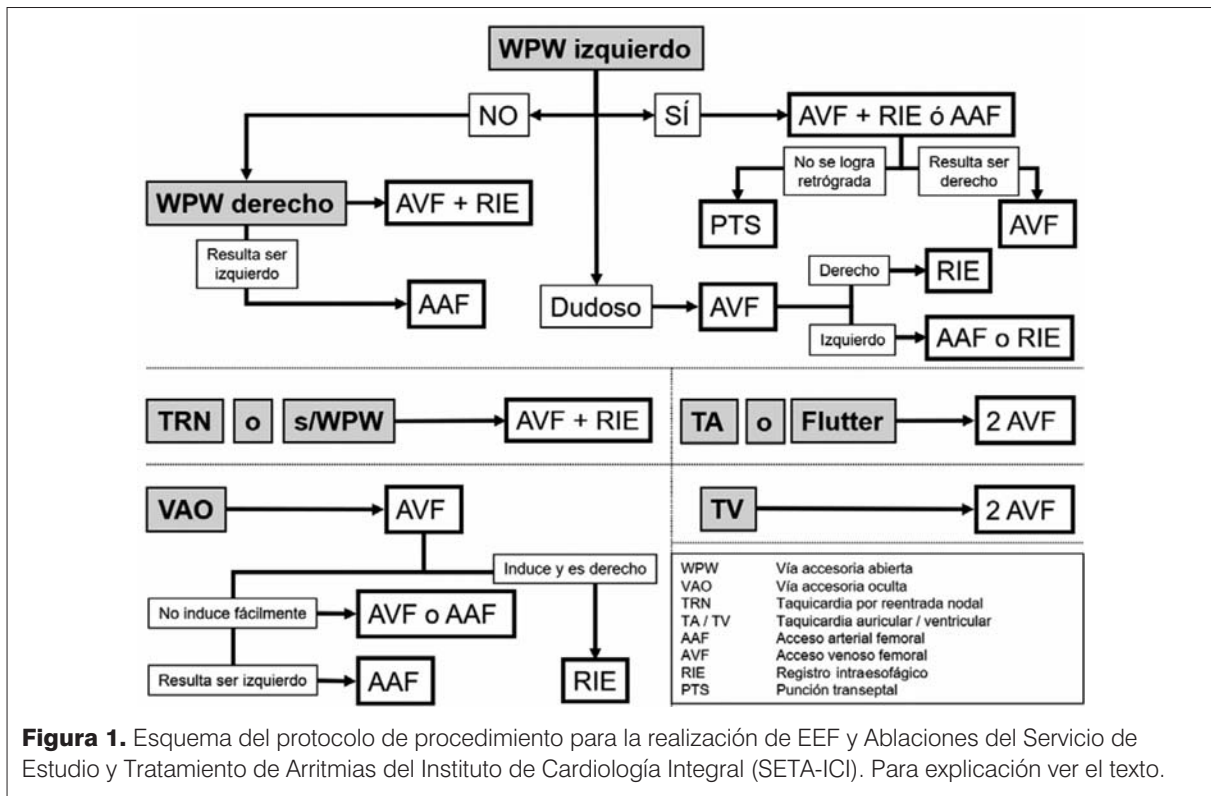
WPW izquierdo

NO

SÍ

AVF + RIE ó AAF

No se logra retrógrada

Resulta ser derecho

PTS

AVF

WPW derecho

AVF + RIE

Resulta ser izquierdo

AAF

Dudoso

AVF

Derecho

RIE

Izquierdo

AAF o RIE

TRN | o | s/WPW → AVF + RIE

TA | o | Flutter → 2 AVF

VAO → AVF

Induce y es derecho

No induce fácilmente

AVF o AAF

Resulta ser izquierdo

AAF

RIE

TV → 2 AVF

| | |
|---|---|
| WPW | Vía accesoria abierta |
| VAO | Vía accesoria oculta |
| TRN | Taquicardia por reentrada nodal |
| TA / TV | Taquicardia auricular / ventricular |
| AAF | Acceso arterial femoral |
| AVF | Acceso venoso femoral |
| RIE | Registro intraesofágico |
| PTS | Punción transeptal |

**Figura 1.** Esquema del protocolo de procedimiento para la realización de EEF y Ablaciones del Servicio de Estudio y Tratamiento de Arritmias del Instituto de Cardiología Integral (SETA-ICI). Para explicación ver el texto.